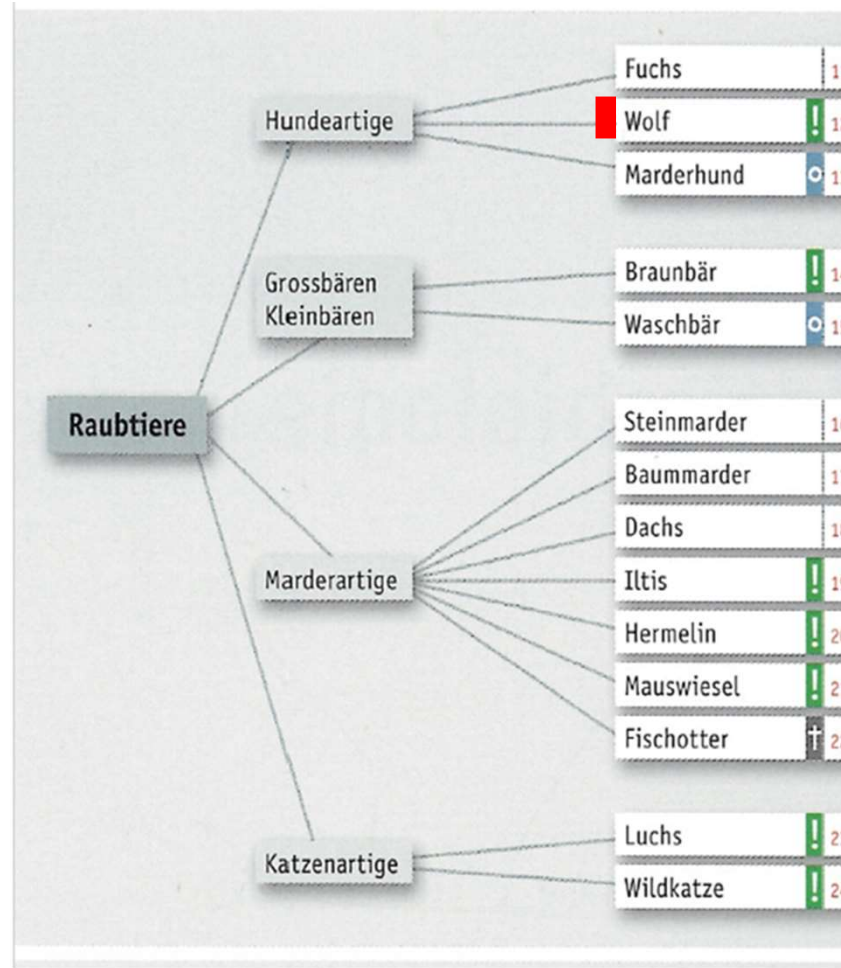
Raubtiere

Hundeartige

Fuchs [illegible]

Wolf ! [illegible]

Marderhund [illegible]

Grossbären Kleinbären

Braunbär ! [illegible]

Waschbär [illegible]

Marderartige

Steinmarder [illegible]

Baummarder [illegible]

Dachs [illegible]

Iltis ! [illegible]

Hermelin ! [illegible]

Mauswiesel ! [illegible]

Fischotter † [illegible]

Katzenartige

Luchs ! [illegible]

Wildkatze ! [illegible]